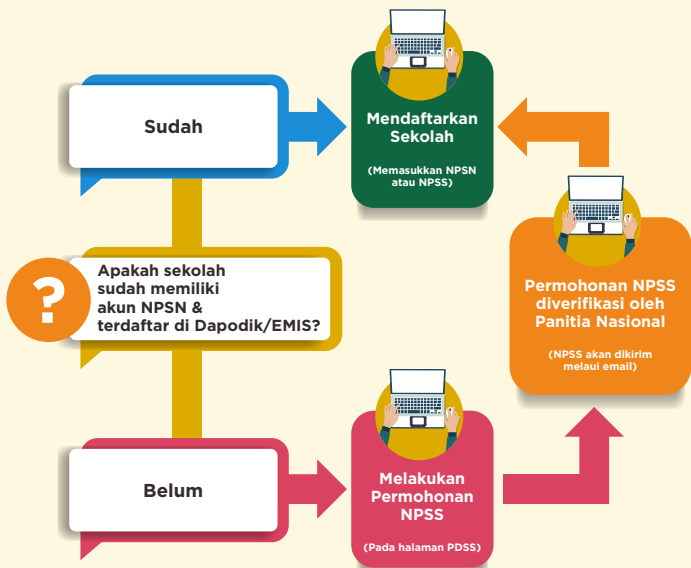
?

Apakah sekolah sudah memiliki akun NPSN & terdaftar di Dapodik/EMIS?

Sudah

Mendaftarkan Sekolah

(Memasukkan NPSN atau NPSS)

Belum

Melakukan Permohonan NPSS

(Pada halaman PDSS)

Permohonan NPSS diverifikasi oleh Panitia Nasional

(NPSS akan dikirim melaui email)